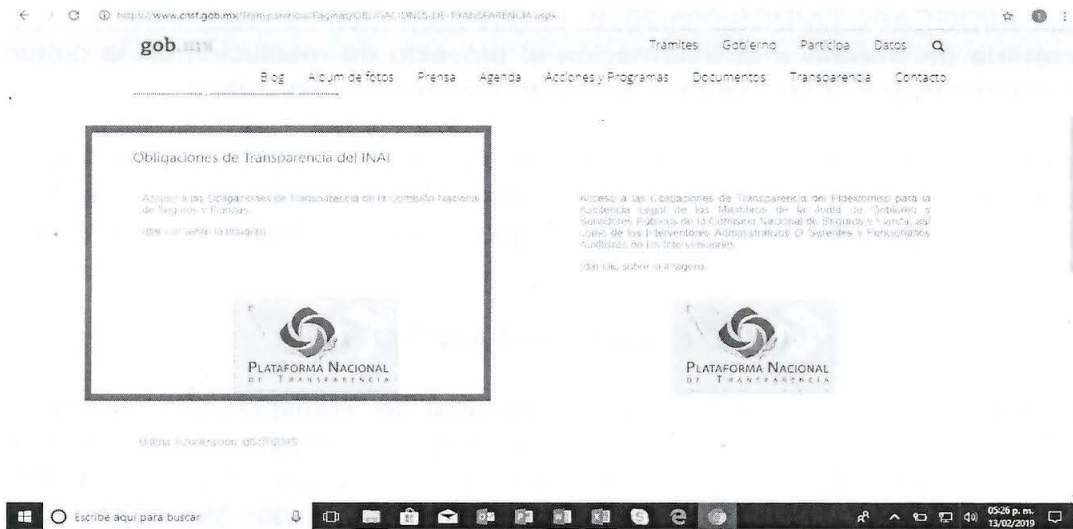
https://www.cnsf.gob.mx/Transparencia/Paginas/OBLIGACIONES-DE-TRANSPARENCIA.aspx

gob mx

Trámites Gobierno Participa Datos

Blog Álbum de fotos Prensa Agenda Acciones y Programas Documentos Transparencia Contacto

Obligaciones de Transparencia del INAI

Acceso a las Obligaciones de Transparencia de la Comisión Nacional de Seguros y Fianzas.

(dar clic sobre la imagen)

Plataforma Nacional de Transparencia

Acceso a las Obligaciones de Transparencia del Fideicomiso para la Asistencia Legal de los Miembros de la Junta de Gobierno y Servidores Públicos de la Comisión Nacional de Seguros y Fianzas, así como de los Interventores Administrativos O Gerentes y Funcionarios Auxiliares de las Intervenciones.

(dar clic sobre la imagen)

Plataforma Nacional de Transparencia

Última actualización: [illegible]

Escribe aquí para buscar

05:26 p. m.
13/02/2019